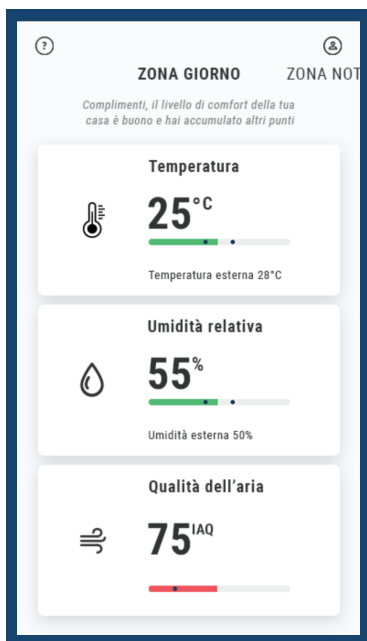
?

ZONA GIORNO ZONA NOT

Complimenti, il livello di comfort della tua casa è buono e hai accumulato altri punti

Temperatura

25°C

Temperatura esterna 28°C

Umidità relativa

55%

Umidità esterna 50%

Qualità dell'aria

75IAQ